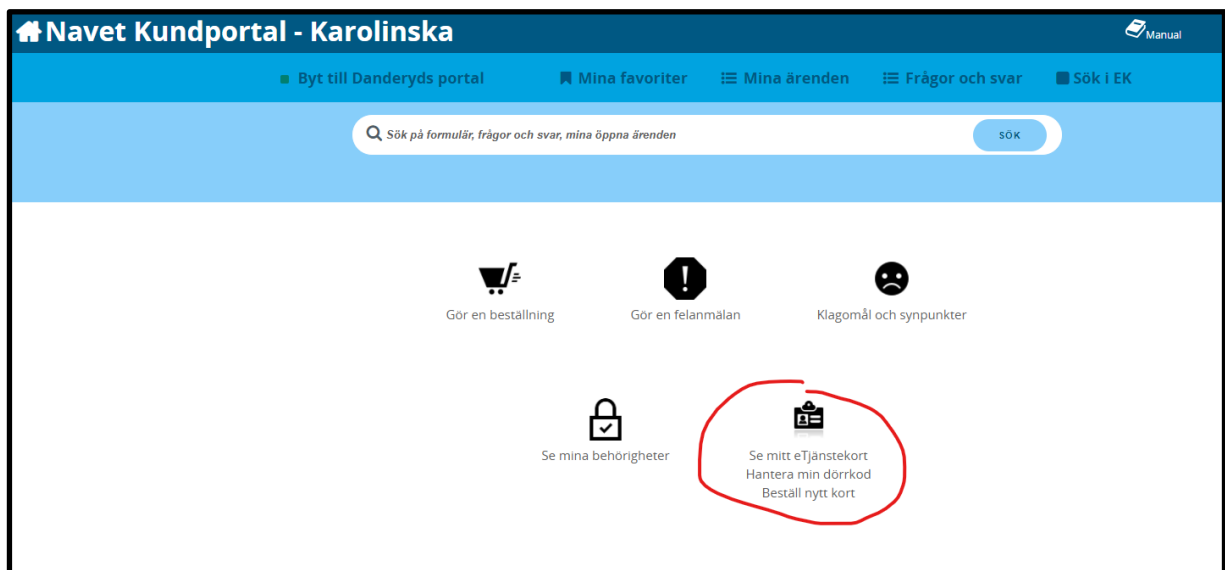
Navet Kundportal - Karolinska

Manual

Byt till Danderyds portal

Mina favoriter

Mina ärenden

Frågor och svar

Sök i EK

Sök på formulär, frågor och svar, mina öppna ärenden

SÖK

Gör en beställning

Gör en felanmälan

Klagomål och synpunkter

Se mina behörigheter

Se mitt eTjänstekort
Hantera min dörrkod
Beställ nytt kort